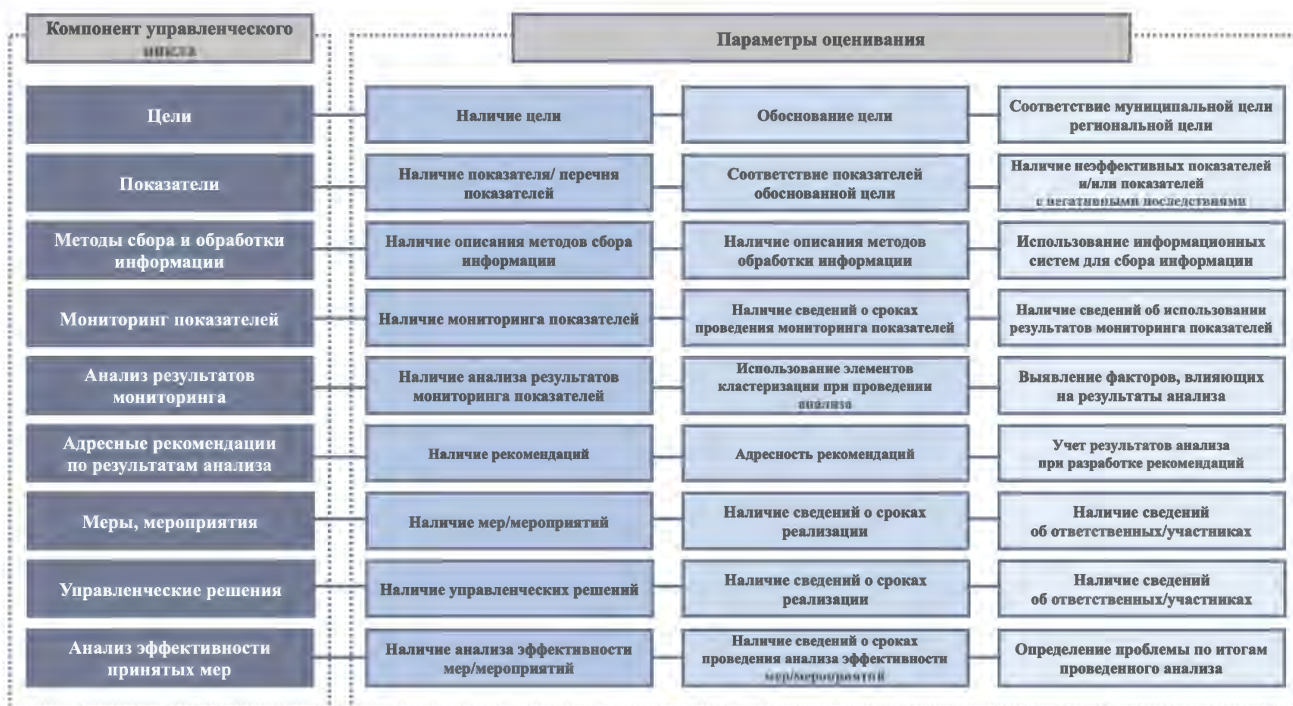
Компонент управленческого цикла

Параметры оценивания

Цели

Наличие цели

Обоснование цели

Соответствие муниципальной цели региональной цели

Показатели

Наличие показателя/ перечня показателей

Соответствие показателей обоснованной цели

Наличие неэффективных показателей и/или показателей с негативными последствиями

Методы сбора и обработки информации

Наличие описания методов сбора информации

Наличие описания методов обработки информации

Использование информационных систем для сбора информации

Мониторинг показателей

Наличие мониторинга показателей

Наличие сведений о сроках проведения мониторинга показателей

Наличие сведений об использовании результатов мониторинга показателей

Анализ результатов мониторинга

Наличие анализа результатов мониторинга показателей

Использование элементов кластеризации при проведении анализа

Выявление факторов, влияющих на результаты анализа

Адресные рекомендации по результатам анализа

Наличие рекомендаций

Адресность рекомендаций

Учет результатов анализа при разработке рекомендаций

Меры, мероприятия

Наличие мер/мероприятий

Наличие сведений о сроках реализации

Наличие сведений об ответственных/участниках

Управленческие решения

Наличие управленческих решений

Наличие сведений о сроках реализации

Наличие сведений об ответственных/участниках

Анализ эффективности принятых мер

Наличие анализа эффективности мер/мероприятий

Наличие сведений о сроках проведения анализа эффективности мер/мероприятий

Определение проблемы по итогам проведенного анализа